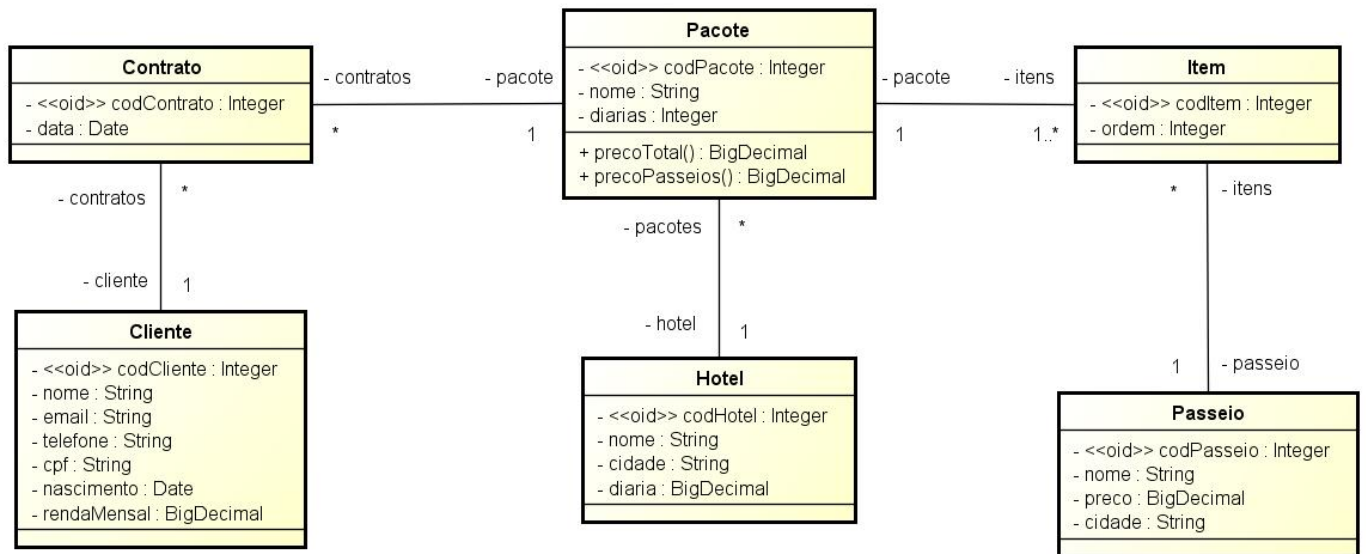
Contrato
- <<oid>> codContrato : Integer
- data : Date

- contratos
*
- pacote
1

Pacote
- <<oid>> codPacote : Integer
- nome : String
- diarias : Integer
+ precoTotal() : BigDecimal
+ precoPasseios() : BigDecimal

- pacote
1
- itens
1..*

Item
- <<oid>> codItem : Integer
- ordem : Integer

- contratos
*
- cliente
1

Cliente
- <<oid>> codCliente : Integer
- nome : String
- email : String
- telefone : String
- cpf : String
- nascimento : Date
- rendaMensal : BigDecimal

- pacotes
*
- hotel
1

Hotel
- <<oid>> codHotel : Integer
- nome : String
- cidade : String
- diaria : BigDecimal

*
- itens
1
- passeio

Passeio
- <<oid>> codPasseio : Integer
- nome : String
- preco : BigDecimal
- cidade : String